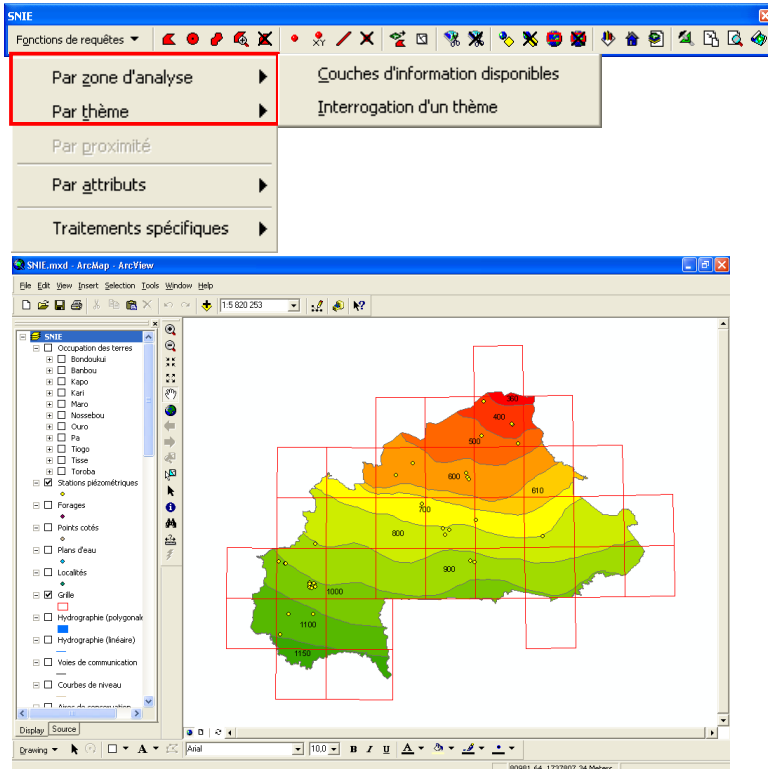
SNIE

Fonctions de requêtes ▼

Par zone d'analyse ▶
Par thème ▶
Par proximité
Par attributs ▶
Traitements spécifiques ▶

Couches d'information disponibles
Interrogation d'un thème

SNIE.mxd - ArcMap - ArcView

File Edit View Insert Selection Tools Window Help

1:5 820 253

SNIE
Occupation des terres
Bondoukui
Banbou
Kapo
Kari
Maro
Nossebou
Ouro
Pa
Tiogo
Tisse
Toroba
Stations piézométriques
Forages
Points cotés
Plans d'eau
Localités
Grille
Hydrographie (polygonale
Hydrographie (linéaire)
Voies de communication
Courbes de niveau
Aires de conservation

Display Source

300
400
500
600
610
700
800
900
1000
1100
1150

Drawing ▼ A ▼ Arial 10,0 B I U A ▼

80981,64 1727807,34 Meters